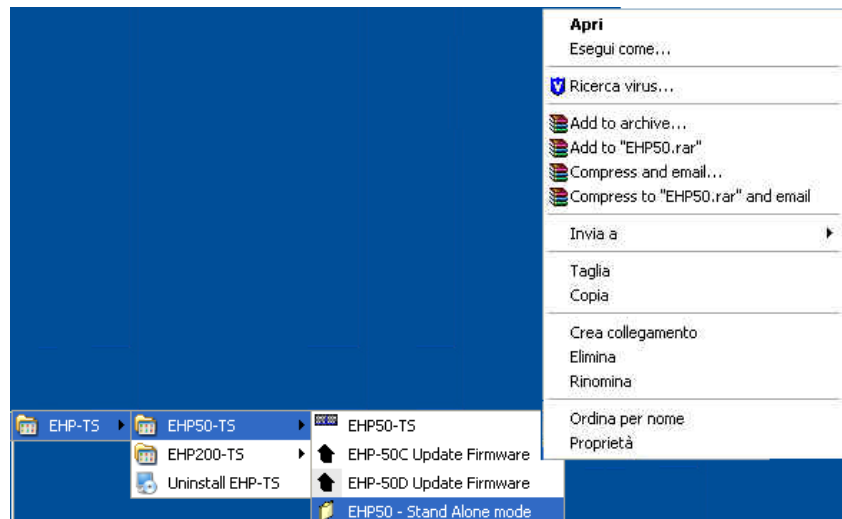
Apri
Esegui come...

Ricerca virus...

Add to archive...
Add to "EHP50.rar"
Compress and email...
Compress to "EHP50.rar" and email

Invia a

Taglia
Copia

Crea collegamento
Elimina
Rinomina

Ordina per nome
Proprietà

EHP-TS
EHP50-TS
EHP200-TS
Uninstall EHP-TS
EHP50-TS
EHP-50C Update Firmware
EHP-50D Update Firmware
EHP50 - Stand Alone mode